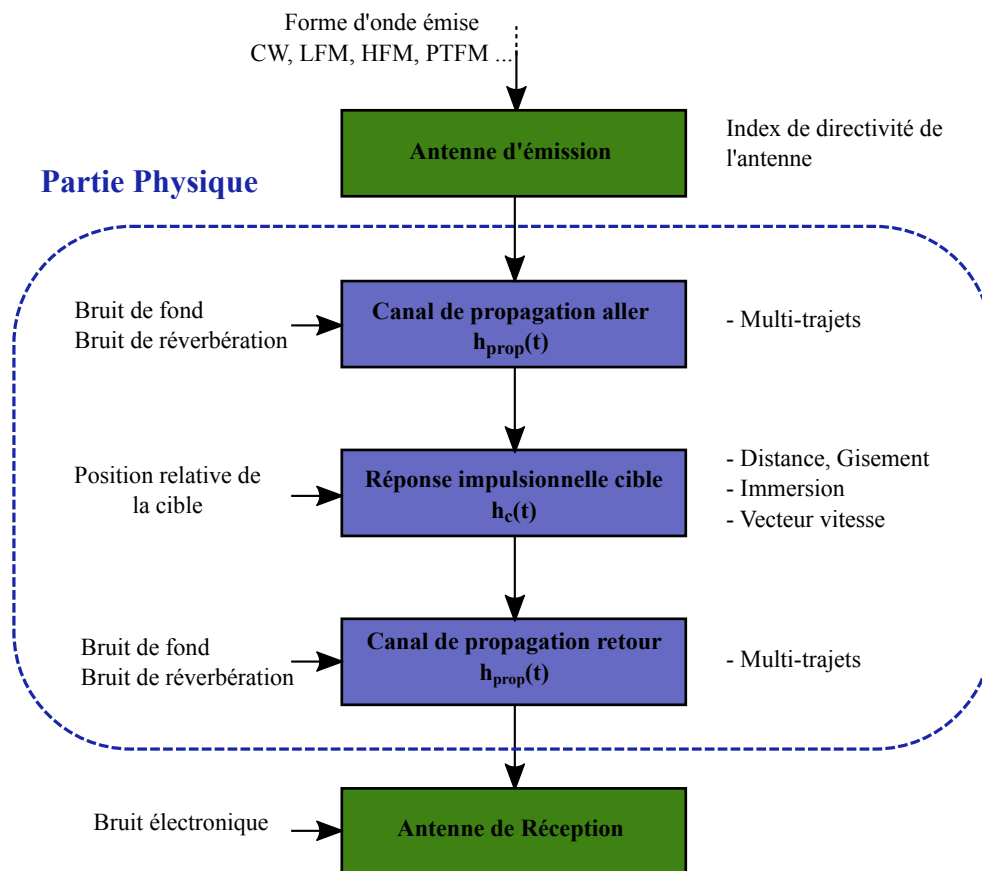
Forme d'onde émise
CW, LFM, HFM, PTFM ...

Antenne d'émission

Index de directivité de l'antenne

Partie Physique

Bruit de fond
Bruit de réverbération

Canal de propagation aller
$h_{prop}(t)$

- Multi-trajets

Position relative de la cible

Réponse impulsionnelle cible
$h_{c}(t)$

- Distance, Gisement
- Immersion
- Vecteur vitesse

Bruit de fond
Bruit de réverbération

Canal de propagation retour
$h_{prop}(t)$

- Multi-trajets

Bruit électronique

Antenne de Réception